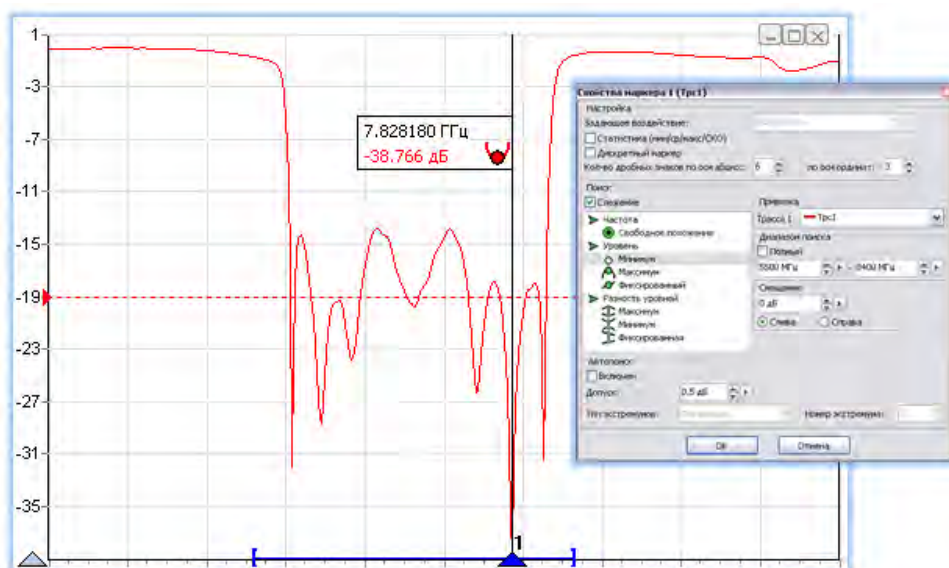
1
-3
-7
-11
-15
-19
-23
-27
-31
-35

7.828180 ГГц
-38.766 дБ

1

Свойства маркера 1 (Трс1)
Настройка
Задающее воздействие:
Статистика (мин/ср/макс/СКО)
Дискретный маркер
Кол-во дробных знаков по оси абсцисс: 6
по координате: 3
Поиск
Слежение
Частота
Свободное положение
Уровень
Минимум
Максимум
Фиксированный
Разность уровней
Максимум
Минимум
Фиксированная
Привязка
Трасса 1
Трс1
Диапазон поиска
Полный
5500 МГц
9400 МГц
Смещение
0 дБ
Слева
Справа
Автопоиск
Включен
Допуск:
0,5 дБ
Тип экстремума:
Номер экстремума:
Ok
Отмена